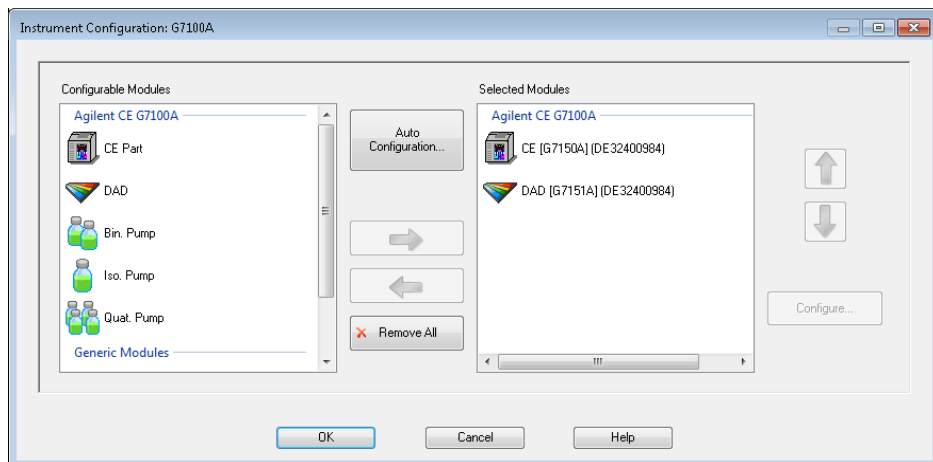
Instrument Configuration: G7100A

Configurable Modules

Agilent CE G7100A

CE Part

DAD

Bin. Pump

Iso. Pump

Quat. Pump

Generic Modules

Auto Configuration...

Remove All

Selected Modules

Agilent CE G7100A

CE [G7150A] (DE32400984)

DAD [G7151A] (DE32400984)

Configure...

OK

Cancel

Help